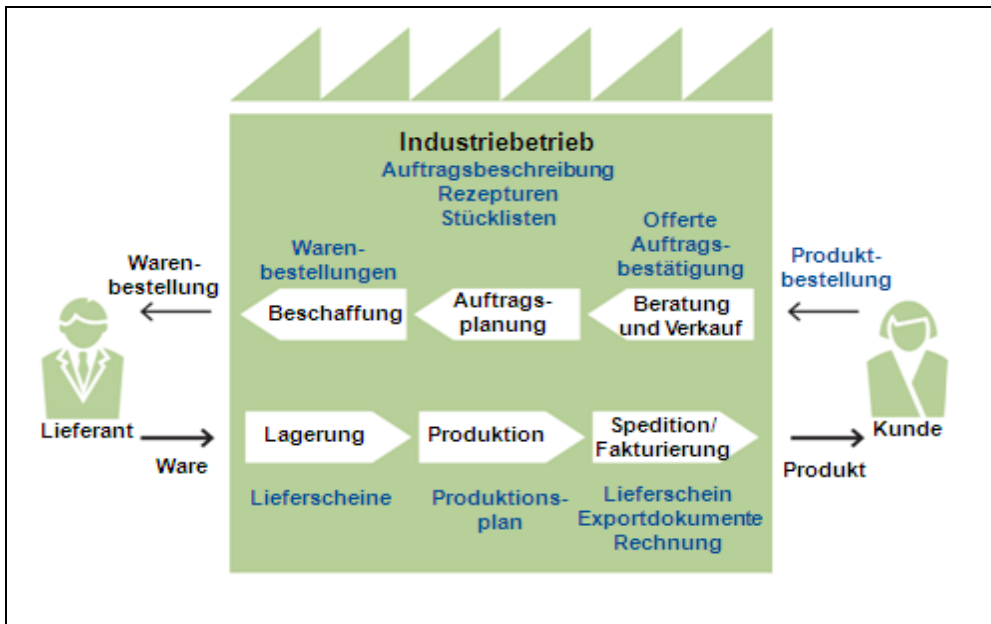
Industriebetrieb
Auftragsbeschreibung
Rezepturen
Stücklisten

Warenbestellung

Warenbestellungen

Offerte
Auftragsbestätigung

Produktbestellung

Beschaffung

Auftragsplanung

Beratung und Verkauf

Lieferant

Ware

Lagerung

Produktion

Spedition/ Fakturierung

Kunde

Produkt

Lieferscheine

Produktionsplan

Lieferschein
Exportdokumente
Rechnung